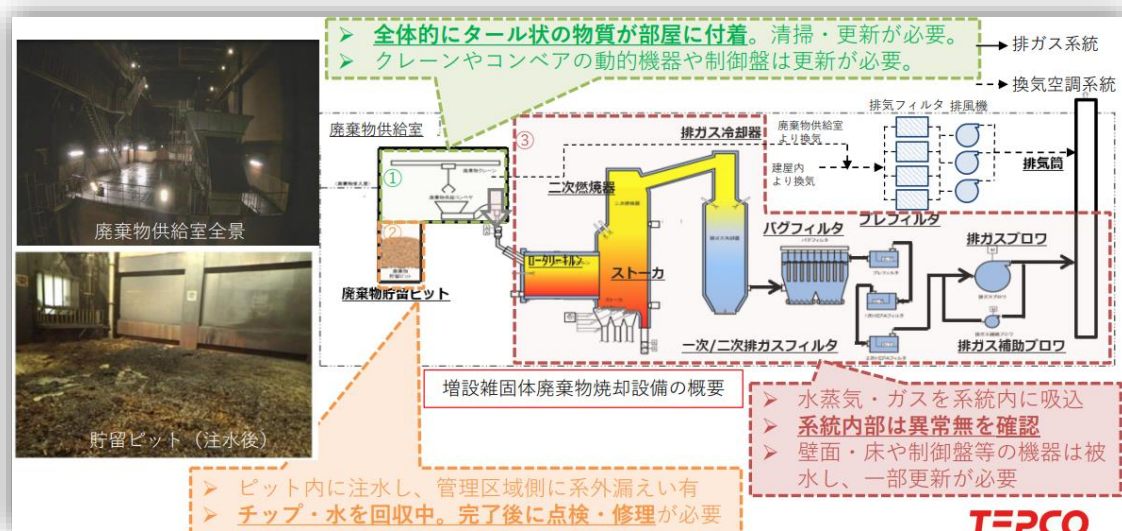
➢ 全体的にタール状の物質が部屋に付着。清掃・更新が必要。
➢ クレーンやコンベアの動的機器や制御盤は更新が必要。

排ガス系統
換気空調系統

廃棄物供給室全景

貯留ピット（注水後）

廃棄物供給室
①
②
廃棄物貯留ピット
③
排ガス冷却器
二次燃焼器
ロータリーキルン
ストーカ
バグフィルタ
一次/二次排ガスフィルタ
排気フィルタ 排風機
廃棄物供給室より換気
建屋内より換気
排気筒
プレフィルタ
排ガスブロワ
排ガス補助ブロワ

増設雑固体廃棄物焼却設備の概要

➢ 水蒸気・ガスを系統内に吸込
➢ 系統内部は異常無を確認
➢ 壁面・床や制御盤等の機器は被水し、一部更新が必要

➢ ピット内に注水し、管理区域側に系外漏えい有
➢ チップ・水を回収中。完了後に点検・修理が必要

TEPCO